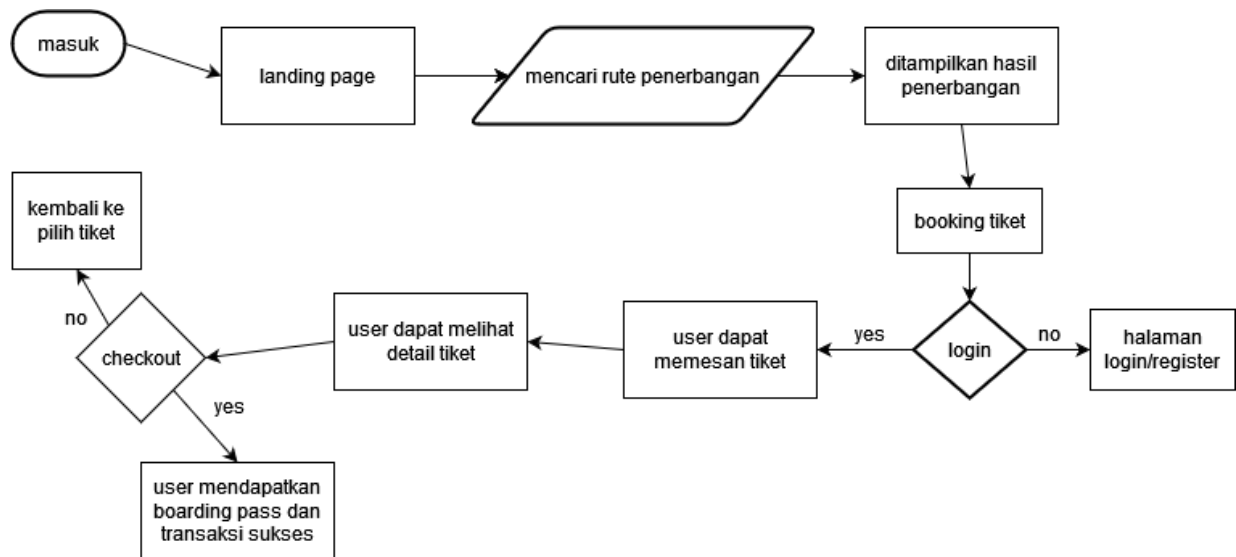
masuk

landing page

mencari rute penerbangan

ditampilkan hasil penerbangan

booking tiket

login

no

halaman login/register

yes

user dapat memesan tiket

user dapat melihat detail tiket

checkout

no

kembali ke pilih tiket

yes

user mendapatkan boarding pass dan transaksi sukses